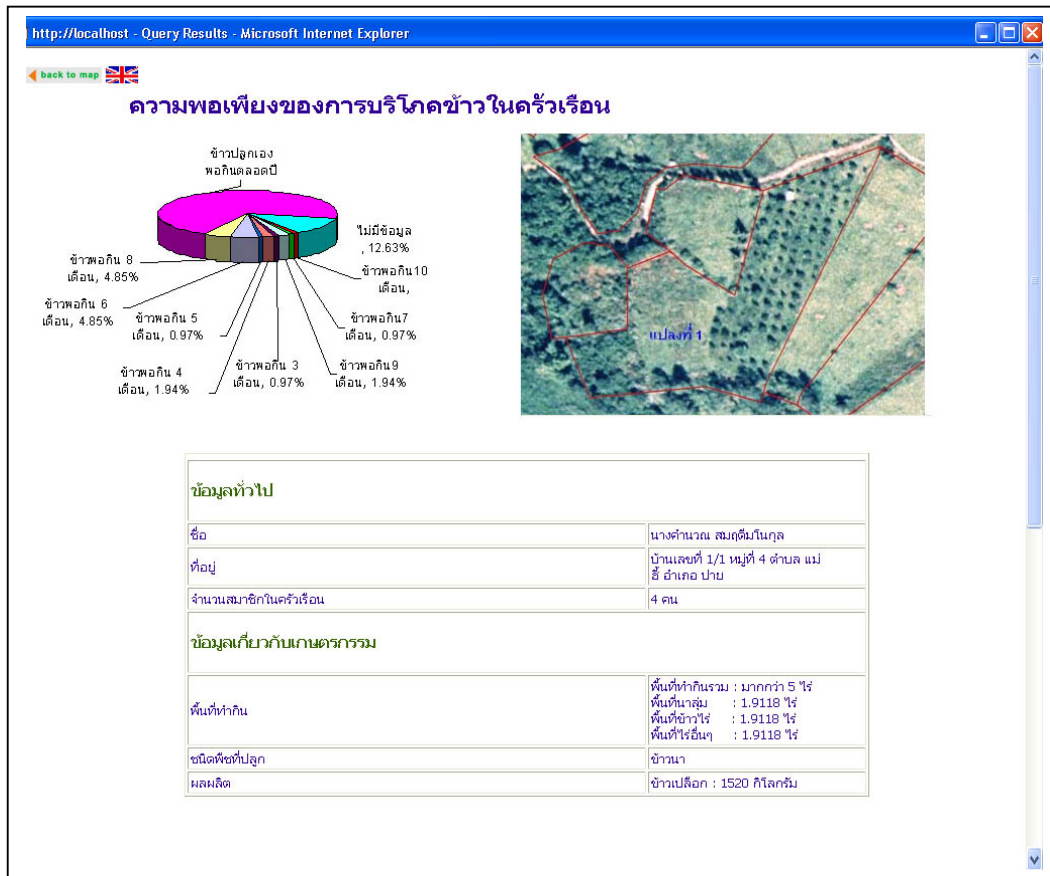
http://localhost - Query Results - Microsoft Internet Explorer

back to map

ความพอเพียงของการบริโภคข้าวในครัวเรือน

ข้าวปลูกเอง พอกินตลอดปี

ไม่มีข้อมูล , 12.63%

ข้าวพอกิน10 เดือน,

ข้าวพอกิน7 เดือน, 0.97%

ข้าวพอกิน9 เดือน, 1.94%

ข้าวพอกิน 3 เดือน, 0.97%

ข้าวพอกิน 4 เดือน, 1.94%

ข้าวพอกิน 5 เดือน, 0.97%

ข้าวพอกิน 6 เดือน, 4.85%

ข้าวพอกิน 8 เดือน, 4.85%

แปลงที่ 1

| ข้อมูลทั่วไป | |
|---|---|
| ชื่อ | นางคำนวณ สมฤดีมโนกุล |
| ที่อยู่ | บ้านเลขที่ 1/1 หมู่ที่ 4 ตำบล แม่ฮี้ อำเภอ ปาย |
| จำนวนสมาชิกในครัวเรือน | 4 คน |
| ข้อมูลเกี่ยวกับเกษตรกรรม | |
| พื้นที่ทำกิน | พื้นที่ทำกินรวม : มากกว่า 5 ไร่<br>พื้นที่นาลุ่ม : 1.9118 ไร่<br>พื้นที่ข้าวไร่ : 1.9118 ไร่<br>พื้นที่ไร่อื่นๆ : 1.9118 ไร่ |
| ชนิดพืชที่ปลูก | ข้าวนา |
| ผลผลิต | ข้าวเปลือก : 1520 กิโลกรัม |